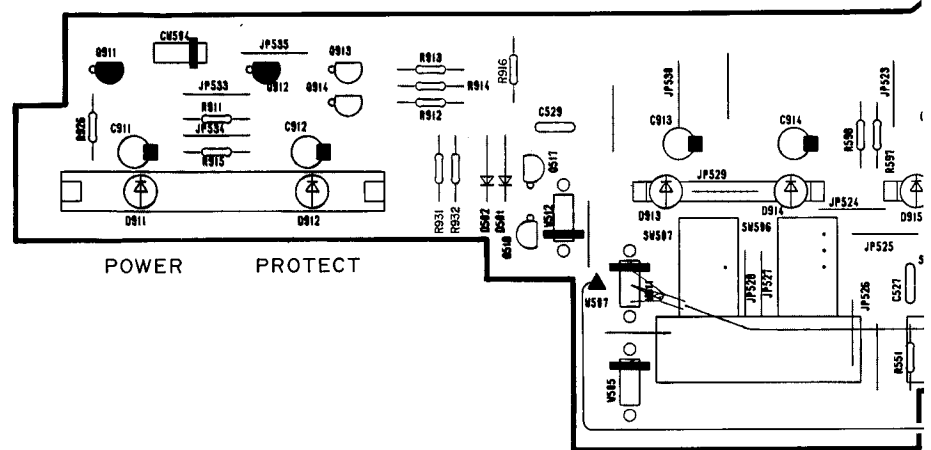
Q911
CN594
JP535
Q913
Q912
Q914
R913
R914
R916
R912
JP533
R911
JP534
R915
R926
C911
C912
C529
JP538
C913
C914
JP523
R590
R591
D911
D912
R931
R932
D502
D501
Q511
Q510
W512
JP529
D913
D914
D915
JP524
SW507
SW506
JP525
W507
W514
JP528
JP527
JP526
C527
R551
W505
POWER
PROTECT